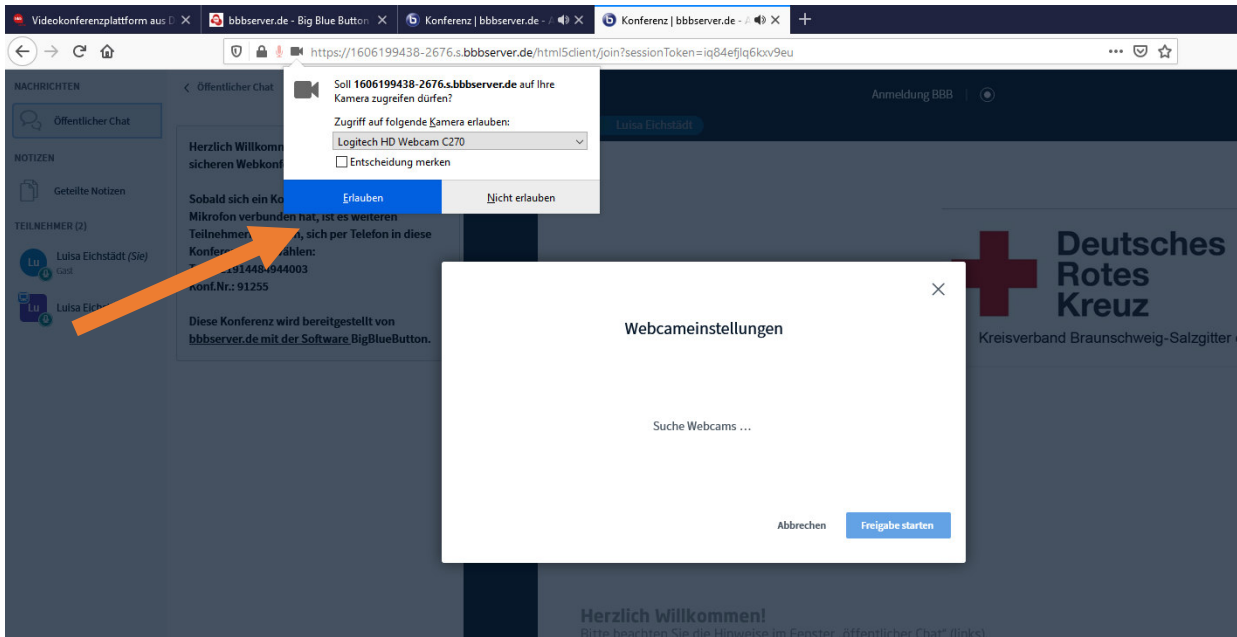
Videokonferenzplattform aus D ×
bbbserver.de - Big Blue Button ×
Konferenz | bbbserver.de - ×
Konferenz | bbbserver.de - ×
+

https://1606199438-2676.s.bbbserver.de/html5client/join?sessionToken=iq84efjlq6kxv9eu

NACHRICHTEN
Öffentlicher Chat
NOTIZEN
Geteilte Notizen
TEILNEHMER (2)
Luisa Eichstädt (Sie)
Gast
Luisa Eich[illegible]

< Öffentlicher Chat

Herzlich Willkomm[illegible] sicheren Webkonf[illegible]

Sobald sich ein Ko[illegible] Mikrofon verbunden hat, ist es weiteren Teilnehmer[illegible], sich per Telefon in diese Konfere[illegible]ählen: T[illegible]91448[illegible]944003 Konf.Nr.: 91255

Diese Konferenz wird bereitgestellt von bbbserver.de mit der Software BigBlueButton.

Soll 1606199438-2676.s.bbbserver.de auf Ihre Kamera zugreifen dürfen?
Zugriff auf folgende Kamera erlauben:
Logitech HD Webcam C270
Entscheidung merken
Erlauben
Nicht erlauben

Anmeldung BBB
Luisa Eichstädt

Deutsches Rotes Kreuz
Kreisverband Braunschweig-Salzgitter

Webcameinstellungen
Suche Webcams ...
Abbrechen
Freigabe starten

Herzlich Willkommen!
Bitte beachten Sie die Hinweise im Fenster „öffentlicher Chat" (links)